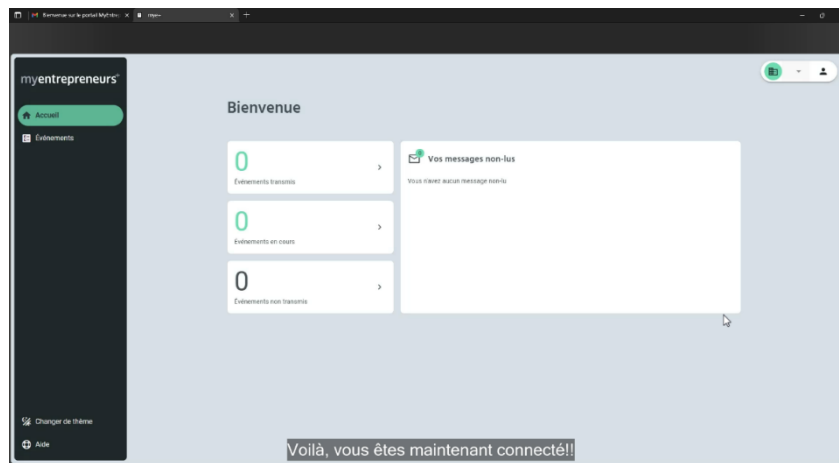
Bienvenue sur le portail MyEntre: ×   mye ×   +

myentrepreneurs

Accueil

Événements

Bienvenue

0
Événements transmis

0
Événements en cours

0
Événements non transmis

Vos messages non-lus

Vous n'avez aucun message non-lu

Changer de thème

Aide

Voilà, vous êtes maintenant connecté!!